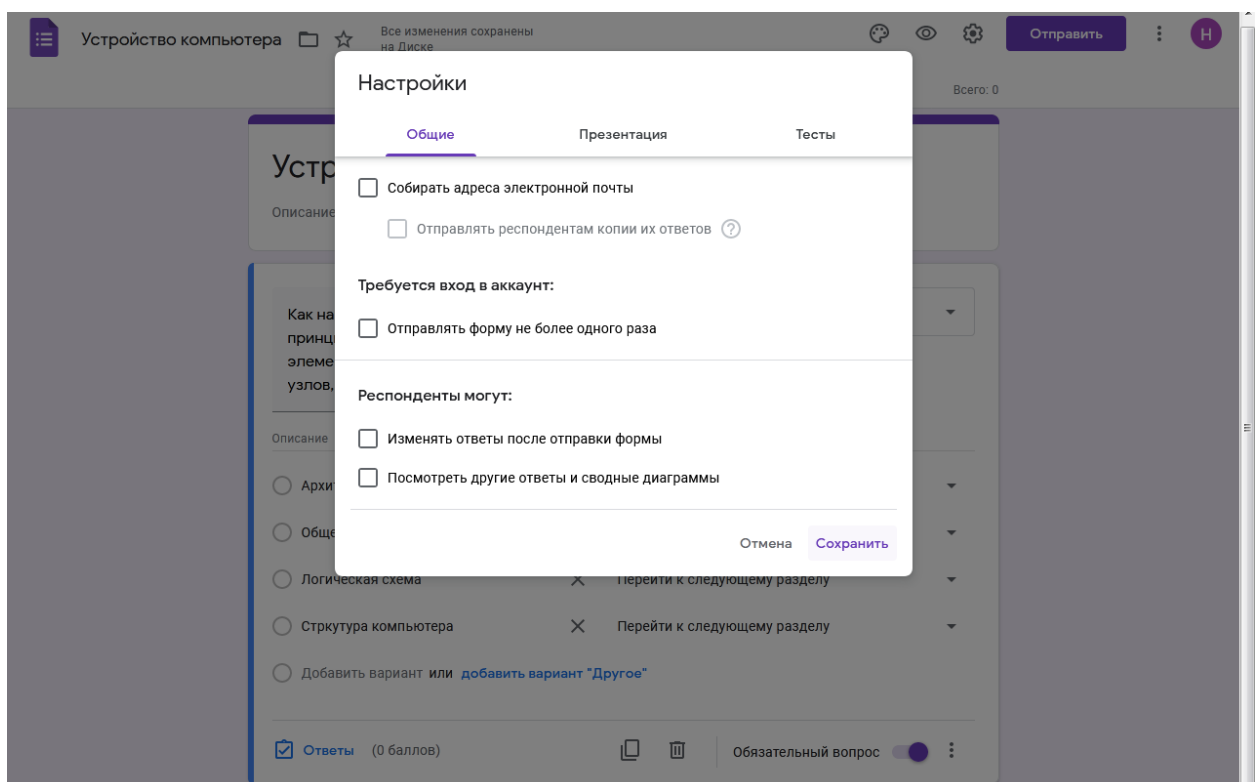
Устройство компьютера

Все изменения сохранены на Диске

Отправить

H

Всего: 0

Устр

Описание

Как на
принц
элеме
узлов,

Описание

Архи

Обще

Логическая схема

Перейти к следующему разделу

Стркутура компьютера

Перейти к следующему разделу

Добавить вариант или добавить вариант "Другое"

Ответы (0 баллов)

Обязательный вопрос

Настройки

Общие

Презентация

Тесты

Собирать адреса электронной почты

Отправлять респондентам копии их ответов

Требуется вход в аккаунт:

Отправлять форму не более одного раза

Респонденты могут:

Изменять ответы после отправки формы

Посмотреть другие ответы и сводные диаграммы

Отмена

Сохранить